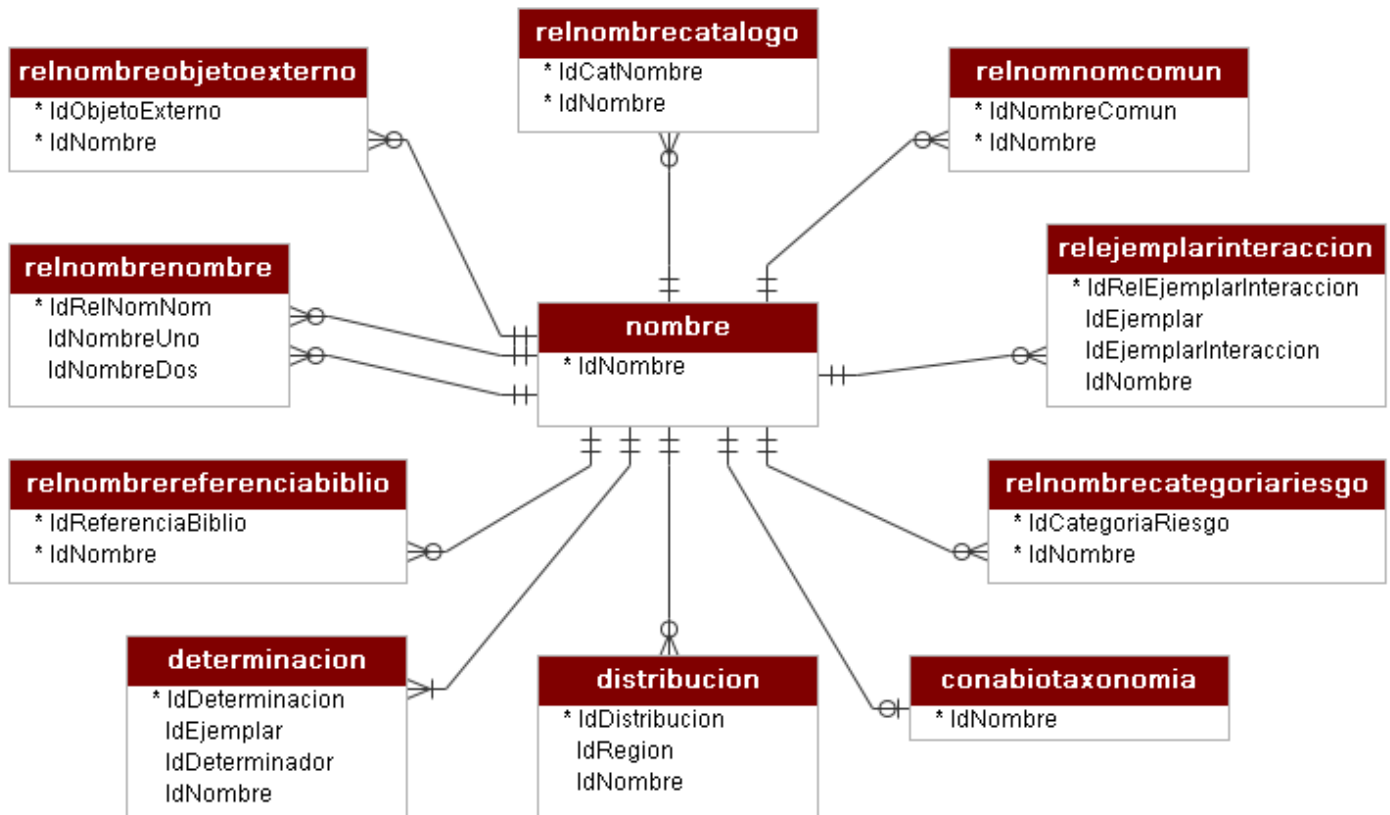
relnombreobjetoexterno
* IdObjetoExterno
* IdNombre

relnombrecatalogo
* IdCatNombre
* IdNombre

relnomnomcomun
* IdNombreComun
* IdNombre

relnombrenombre
* IdRelNomNom
IdNombreUno
IdNombreDos

nombre
* IdNombre

relejemplarinteraccion
* IdRelEjemplarInteraccion
IdEjemplar
IdEjemplarInteraccion
IdNombre

relnombrereferenciabiblio
* IdReferenciaBiblio
* IdNombre

relnombrecategoriariesgo
* IdCategoriaRiesgo
* IdNombre

determinacion
* IdDeterminacion
IdEjemplar
IdDeterminador
IdNombre

distribucion
* IdDistribucion
IdRegion
IdNombre

conabiotaxonomia
* IdNombre